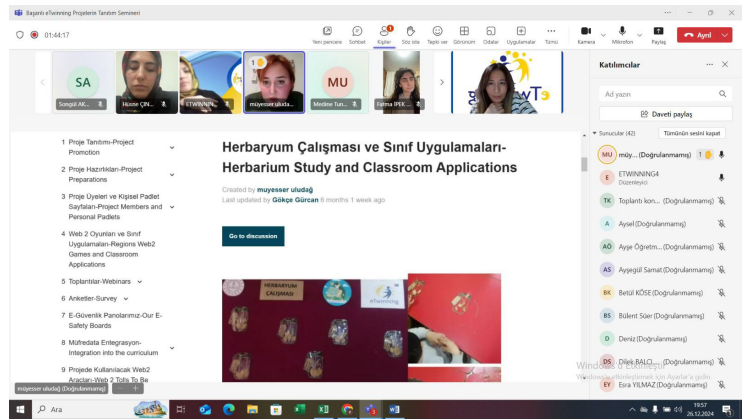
Başarılı eTwinning Projelerin Tanıtım Semineri

01:44:17

Yeni pencere Sohbet Kişiler Söz iste Tepki ver Görünüm Odalar Uygulamalar Tümü Kamera Mikrofon Paylaş Ayrıl

SA Songül AK...
Hüsne ÇİN...
ETWINNIN...
müyesser uluda...
MU Medine Tun...
Fatma İPEK...

Katılımcılar

Ad yazın

Daveti paylaş

Sunucular (42) Tümünün sesini kapat

MU müy... (Doğrulanmamış)
E ETWINNING4 Düzenleyici
TK Toplantı kon... (Doğrulanmamış)
A Aysel (Doğrulanmamış)
AÖ Ayşe Öğretm... (Doğrulanmamış)
AS Ayşegül Samat (Doğrulanmamış)
BK Betül KÖSE (Doğrulanmamış)
BS Bülent Süer (Doğrulanmamış)
D Deniz (Doğrulanmamış)
DB Dilek BALCI (Doğrulanmamış)
EY Esra YILMAZ (Doğrulanmamış)

1 Proje Tanıtımı-Project Promotion
2 Proje Hazırlıkları-Project Preparations
3 Proje Üyeleri ve Kişisel Padlet Sayfaları-Project Members and Personal Padlets
4 Web 2 Oyunları ve Sınıf Uygulamaları-Regions Web2 Games and Classroom Applications
5 Toplantılar-Webinars
6 Anketler-Survey
7 E-Güvenlik Panolarımız-Our E-Safety Boards
8 Müfredata Entegrasyon-Integration into the curriculum
9 Projede Kullanılacak Web2 Araçları-Web 2 Tolls To Be

Herbaryum Çalışması ve Sınıf Uygulamaları-Herbarium Study and Classroom Applications

Created by müyesser uludağ
Last updated by Gökçe Gürcan 6 months 1 week ago

Go to discussion

HERBARYUM ÇALIŞMASI
eTwinning

müyesser uludağ (Doğrulanmamış)

Windows'u Etkinleştir
Windows'u etkinleştirmek için Ayarlar'a gidin.

Ara

19:57
26.12.2024